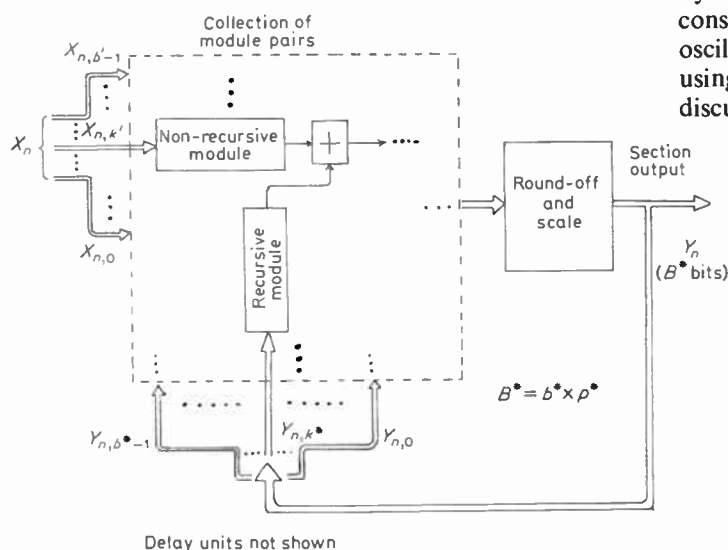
cons
oscil
using
discu

Collection of module pairs

$X_{n,b'-1}$

$X_{n,k'}$

$X_n$

$X_{n,0}$

Non-recursive module

+

Recursive module

Round-off and scale

Section output

$Y_n$ ($B^*$ bits)

$B^* = b^* \times p^*$

$Y_{n,b^*-1}$

$Y_{n,k^*}$

$Y_{n,0}$

Delay units not shown